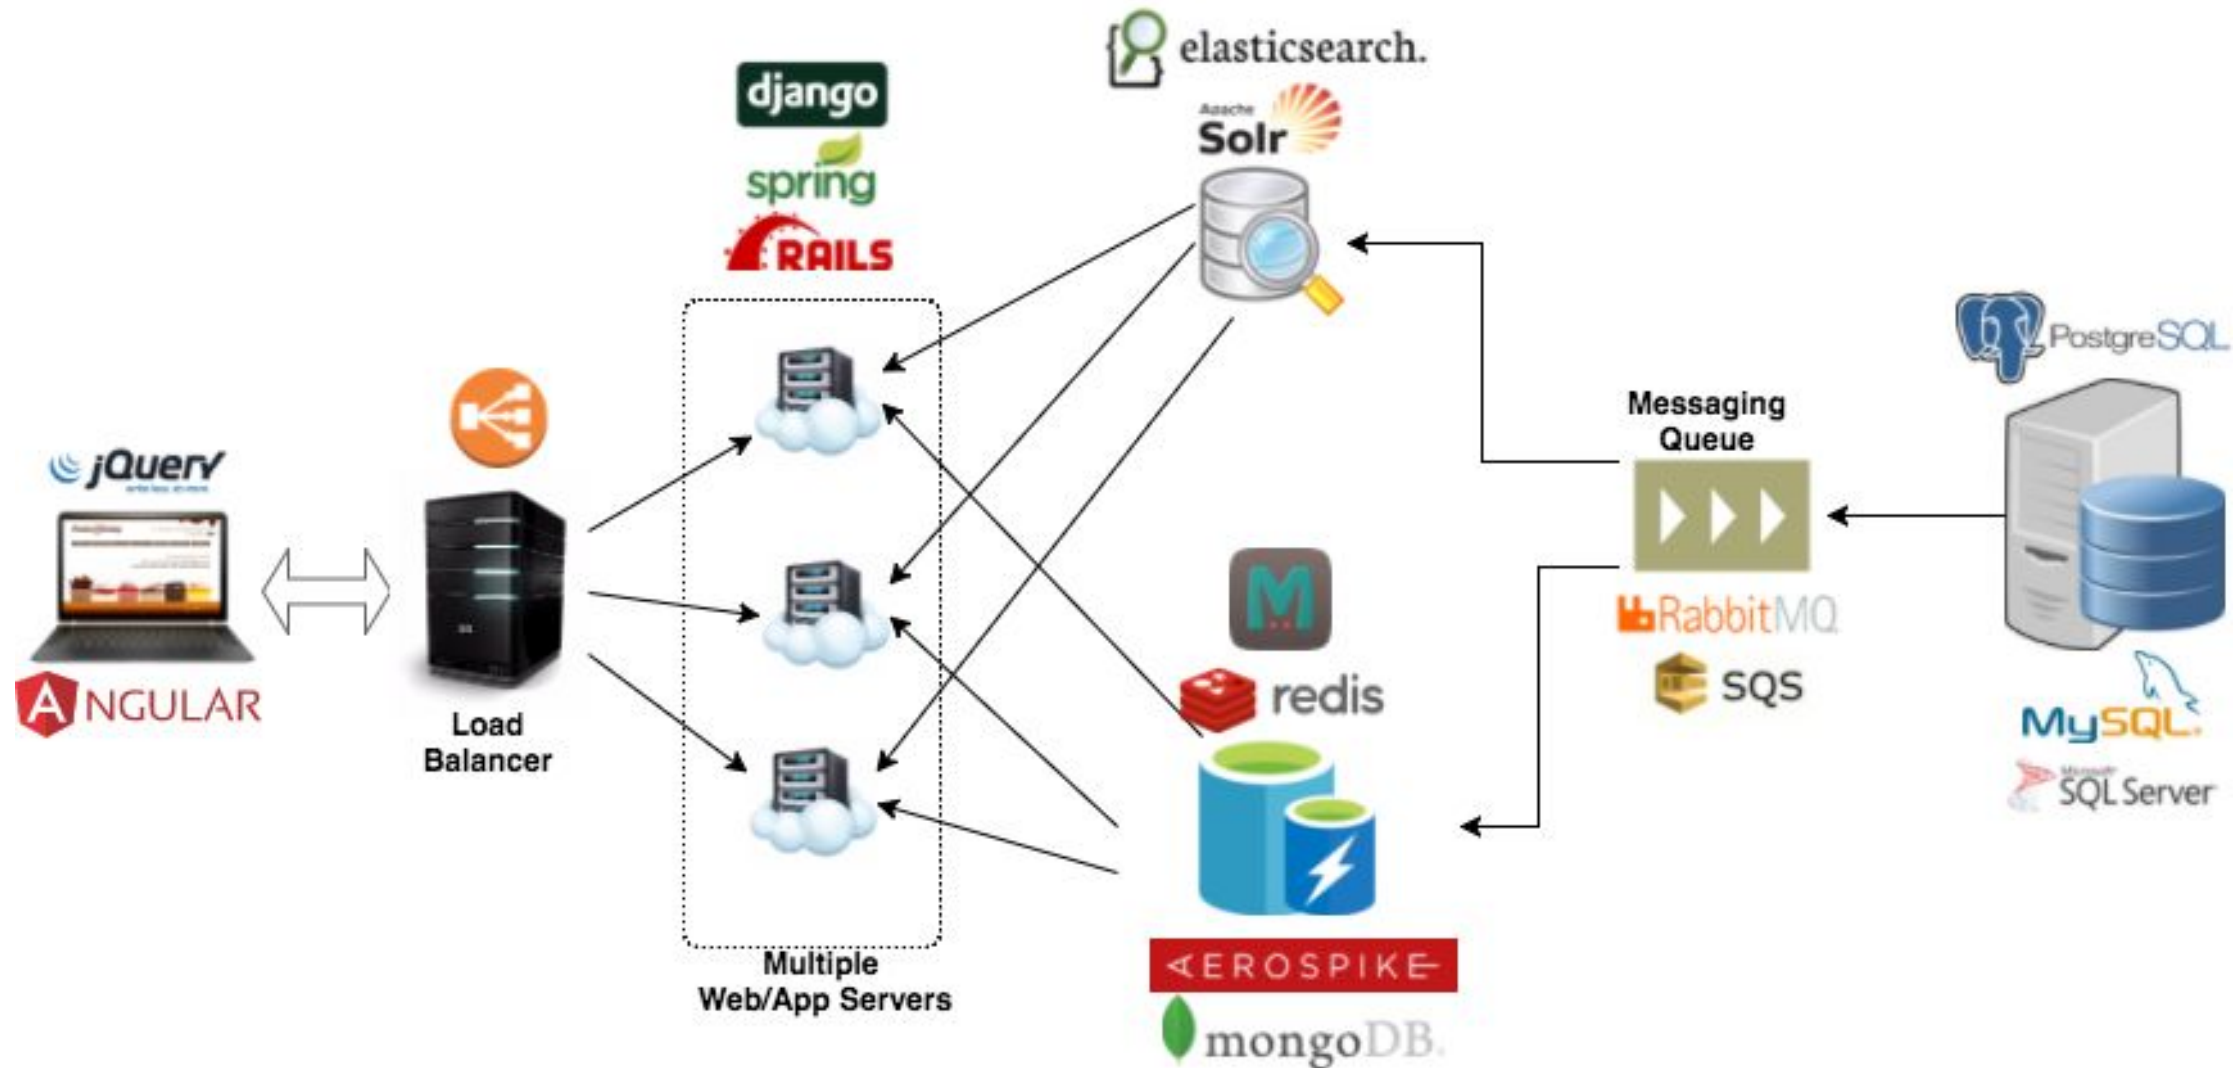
elasticsearch.

Apache Solr

django

spring

RAILS

PostgreSQL

Messaging Queue

jQuery

ANGULAR

Load Balancer

RabbitMQ

SQS

redis

MySQL

Microsoft SQL Server

AEROSPIKE

mongoDB.

Multiple Web/App Servers